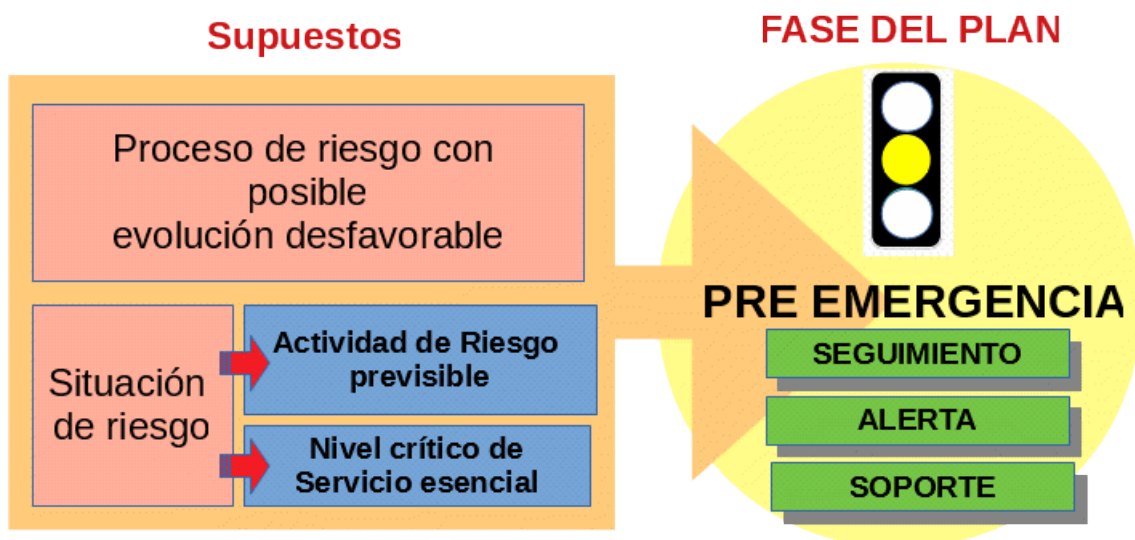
Supuestos

FASE DEL PLAN

Proceso de riesgo con posible evolución desfavorable

Situación de riesgo

Actividad de Riesgo previsible

Nivel crítico de Servicio esencial

PRE EMERGENCIA

SEGUIMIENTO

ALERTA

SOPORTE